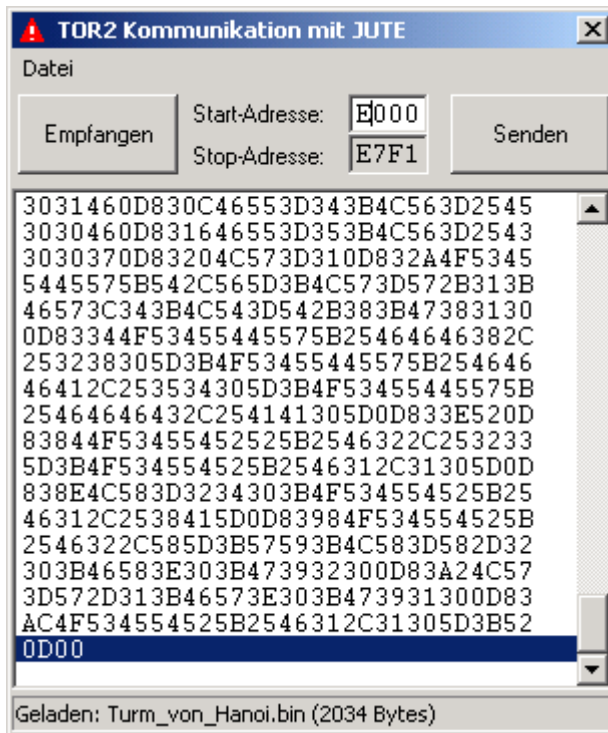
TOR2 Kommunikation mit JUTE

Datei

Empfangen

Start-Adresse: E000

Stop-Adresse: E7F1

Senden

3031460D830C46553D343B4C563D2545
3030460D831646553D353B4C563D2543
3030370D83204C573D310D832A4F5345
5445575B542C565D3B4C573D572B313B
46573C343B4C543D542B383B47383130
0D83344F53455445575B25464646382C
253238305D3B4F53455445575B254646
46412C253534305D3B4F53455445575B
25464646432C254141305D0D833E520D
83844F53455452525B2546322C253233
5D3B4F534554525B2546312C31305D0D
838E4C583D3234303B4F534554525B25
46312C2538415D0D83984F534554525B
2546322C585D3B57593B4C583D582D32
303B46583E303B473932300D83A24C57
3D572D313B46573E303B473931300D83
AC4F534554525B2546312C31305D3B52
0D00

Geladen: Turm_von_Hanoi.bin (2034 Bytes)